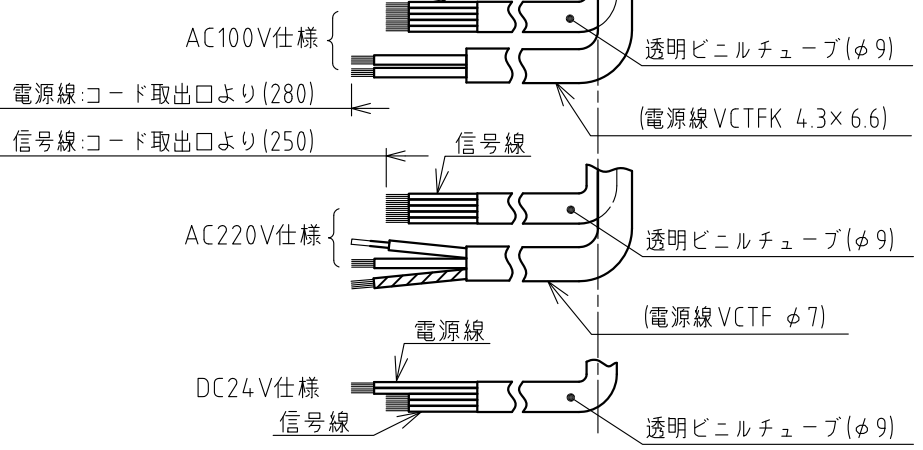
AC100V仕様

透明ビニルチューブ($\phi$9)

電源線:コード取出口より(280)

(電源線VCTFK 4.3×6.6)

信号線:コード取出口より(250)

信号線

AC220V仕様

透明ビニルチューブ($\phi$9)

(電源線VCTF $\phi$7)

電源線

DC24V仕様

信号線

透明ビニルチューブ($\phi$9)